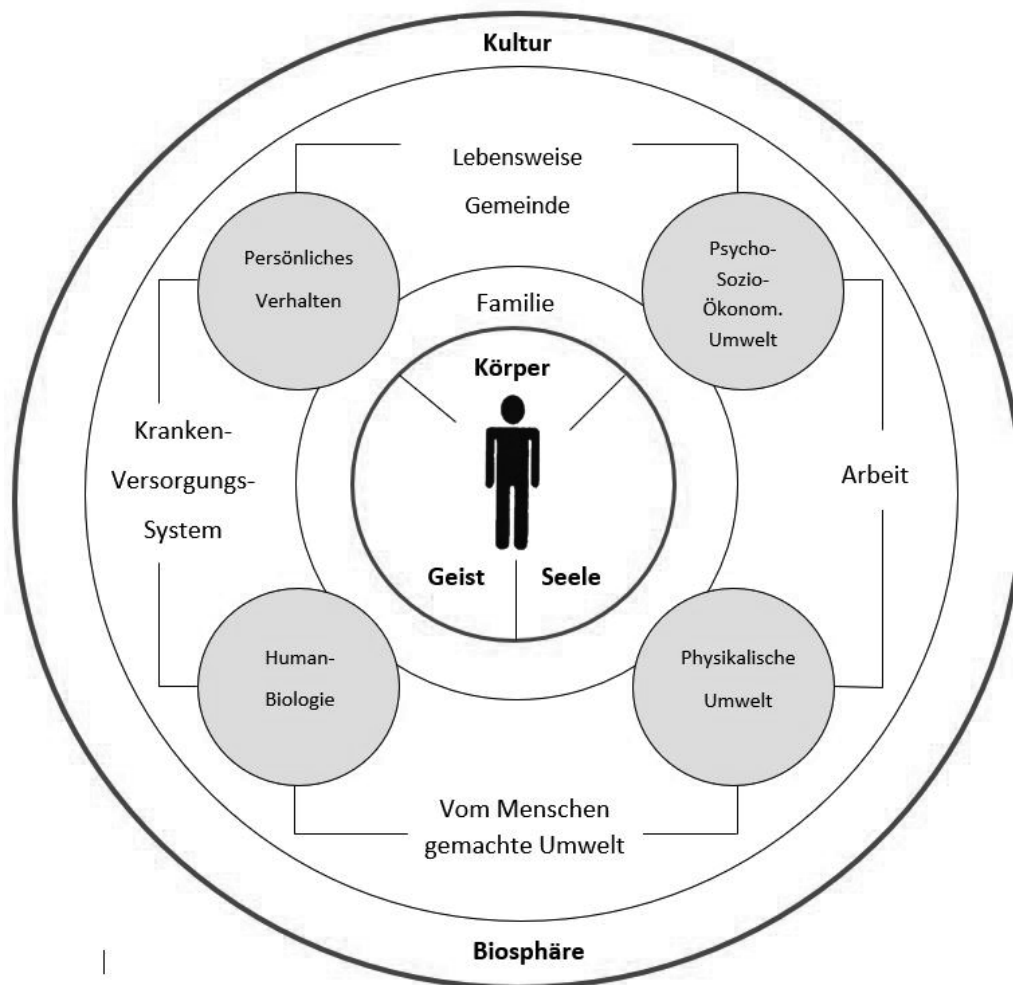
Kultur

Lebensweise
Gemeinde

Persönliches Verhalten

Psycho-Sozio-Ökonom. Umwelt

Familie

Körper

Kranken-Versorgungs-System

Arbeit

Geist

Seele

Human-Biologie

Physikalische Umwelt

Vom Menschen gemachte Umwelt

Biosphäre